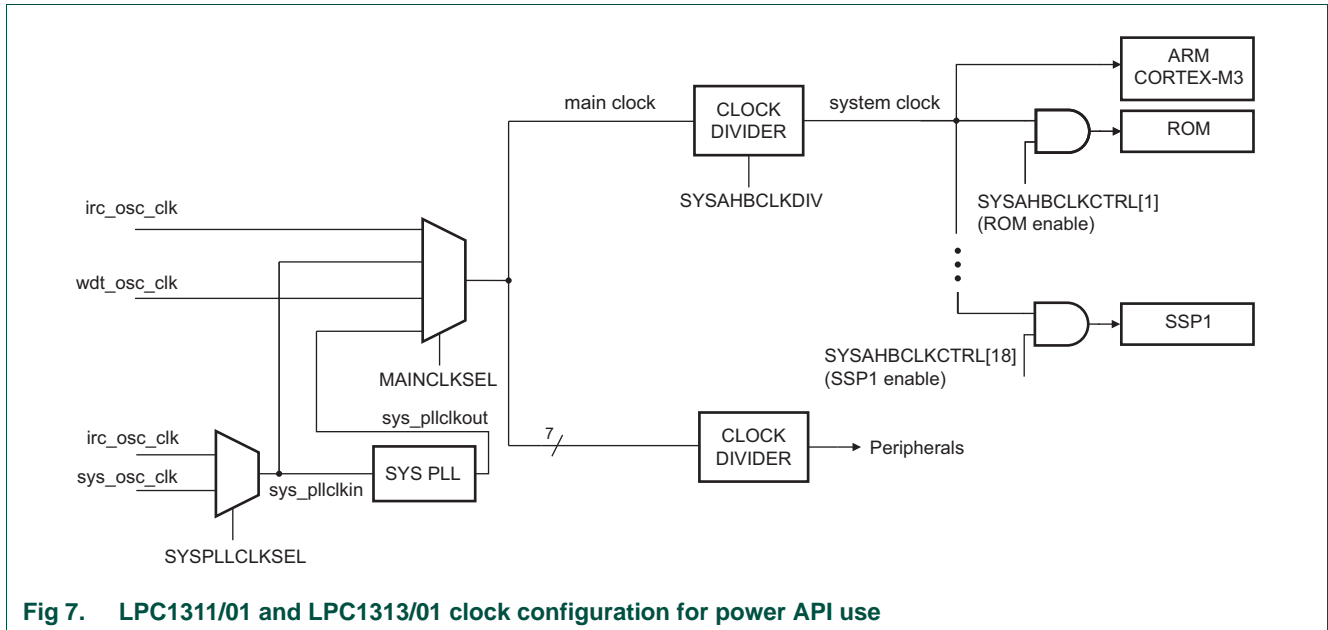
main clock

CLOCK DIVIDER

system clock

ARM CORTEX-M3

ROM

SYSAHBCLKDIV

SYSAHBCLKCTRL[1] (ROM enable)

irc_osc_clk

wdt_osc_clk

SSP1

SYSAHBCLKCTRL[18] (SSP1 enable)

MAINCLKSEL

sys_pllclkout

7

CLOCK DIVIDER

Peripherals

irc_osc_clk

sys_osc_clk

sys_pllclkin

SYS PLL

SYSPLLCLKSEL

Fig 7. LPC1311/01 and LPC1313/01 clock configuration for power API use